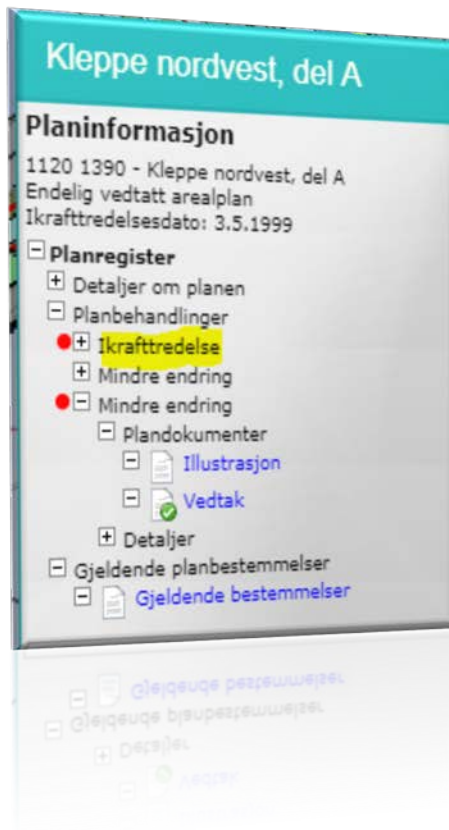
Kleppe nordvest, del A

Planinformasjon

1120 1390 - Kleppe nordvest, del A
Endelig vedtatt arealplan
Ikrafttredelsesdato: 3.5.1999

Planregister
Detaljer om planen
Planbehandlinger
Ikrafttredelse
Mindre endring
Mindre endring
Plandokumenter
Illustrasjon
Vedtak
Detaljer
Gjeldende planbestemmelser
Gjeldende bestemmelser